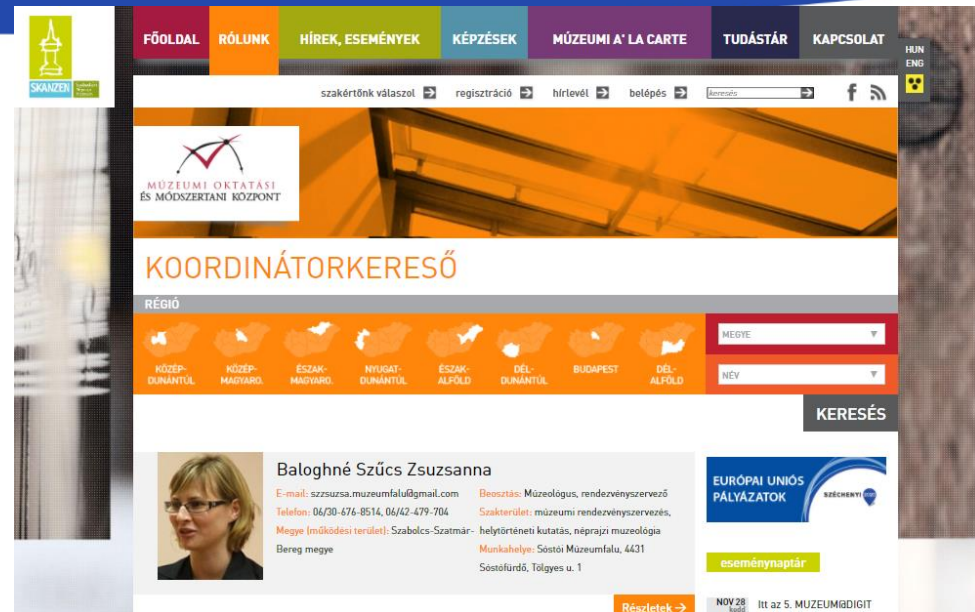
SKANZEN

FŐOLDAL RÓLUNK HÍREK, ESEMÉNYEK KÉPZÉSEK MÚZEUMI A' LA CARTE TUDÁSTÁR KAPCSOLAT

HUN
ENG

szakértőnk válaszol regisztráció hírlevél belépés keresés

MÚZEUMI OKTATÁSI ÉS MÓDSZERTANI KÖZPONT

KOORDINÁTORKERESŐ

RÉGIÓ

KÖZÉP-DUNÁNTÚL KÖZÉP-MAGYARO. ÉSZAK-MAGYARO. NYUGAT-DUNÁNTÚL ÉSZAK-ALFÖLD DÉL-DUNÁNTÚL BUDAPEST DÉL-ALFÖLD

MEGYE

NÉV

KERESÉS

Baloghné Szűcs Zsuzsanna

E-mail: szzsuzsa.muzeumfalu@gmail.com
Telefon: 06/30-676-8514, 06/42-479-704
Megye (működési terület): Szabolcs-Szatmár-Bereg megye

Beosztás: Múzeológus, rendezvényszervező
Szakterület: múzeumi rendezvényszervezés, helytörténeti kutatás, néprajzi muzeológia
Munkahelye: Sóstói Múzeumfalu, 4431 Sóstófürdő, Tölgyes u. 1

Részletek →

EURÓPAI UNIÓS PÁLYÁZATOK

SZÉCHENYI

eseménynaptár

NOV 28 kedd Itt az 5. MUZEUM@DIGIT